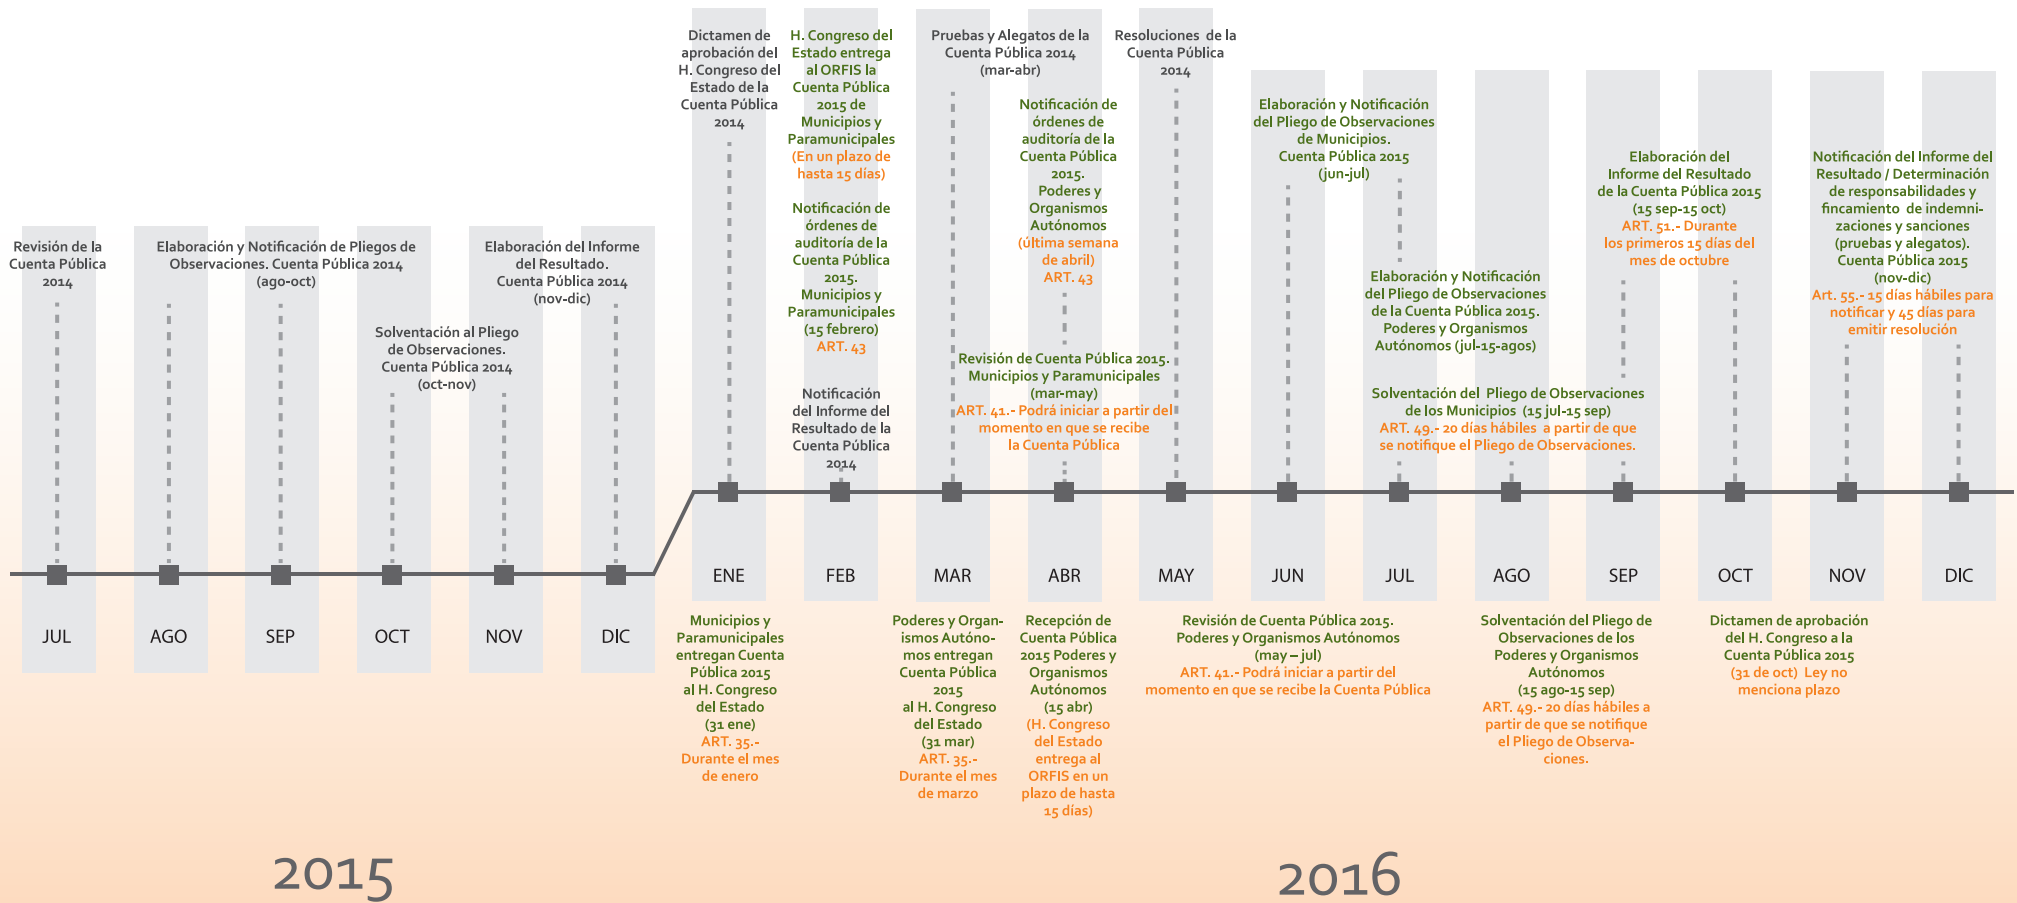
Revisión de la Cuenta Pública 2014

Elaboración y Notificación de Pliegos de Observaciones. Cuenta Pública 2014 (ago-oct)

Solventación al Pliego de Observaciones. Cuenta Pública 2014 (oct-nov)

Elaboración del Informe del Resultado. Cuenta Pública 2014 (nov-dic)

JUL

AGO

SEP

OCT

NOV

DIC

Dictamen de aprobación del H. Congreso del Estado de la Cuenta Pública 2014

H. Congreso del Estado entrega al ORFIS la Cuenta Pública 2015 de Municipios y Paramunicipales (En un plazo de hasta 15 días)

Notificación de órdenes de auditoría de la Cuenta Pública 2015. Municipios y Paramunicipales (15 febrero) ART. 43

Notificación del Informe del Resultado de la Cuenta Pública 2014

Pruebas y Alegatos de la Cuenta Pública 2014 (mar-abr)

Notificación de órdenes de auditoría de la Cuenta Pública 2015. Poderes y Organismos Autónomos (última semana de abril) ART. 43

Revisión de Cuenta Pública 2015. Municipios y Paramunicipales (mar-may) ART. 41.- Podrá iniciar a partir del momento en que se recibe la Cuenta Pública

Resoluciones de la Cuenta Pública 2014

Elaboración y Notificación del Pliego de Observaciones de Municipios. Cuenta Pública 2015 (jun-jul)

Elaboración y Notificación del Pliego de Observaciones de la Cuenta Pública 2015. Poderes y Organismos Autónomos (jul-15-agos)

Solventación del Pliego de Observaciones de los Municipios (15 jul-15 sep) ART. 49.- 20 días hábiles a partir de que se notifique el Pliego de Observaciones.

Elaboración del Informe del Resultado de la Cuenta Pública 2015 (15 sep-15 oct) ART. 51.- Durante los primeros 15 días del mes de octubre

Notificación del Informe del Resultado / Determinación de responsabilidades y fincamiento de indemnizaciones y sanciones (pruebas y alegatos). Cuenta Pública 2015 (nov-dic) Art. 55.- 15 días hábiles para notificar y 45 días para emitir resolución

ENE

FEB

MAR

ABR

MAY

JUN

JUL

AGO

SEP

OCT

NOV

DIC

Municipios y Paramunicipales entregan Cuenta Pública 2015 al H. Congreso del Estado (31 ene) ART. 35.- Durante el mes de enero

Poderes y Organismos Autónomos entregan Cuenta Pública 2015 al H. Congreso del Estado (31 mar) ART. 35.- Durante el mes de marzo

Recepción de Cuenta Pública 2015 Poderes y Organismos Autónomos (15 abr) (H. Congreso del Estado entrega al ORFIS en un plazo de hasta 15 días)

Revisión de Cuenta Pública 2015. Poderes y Organismos Autónomos (may – jul) ART. 41.- Podrá iniciar a partir del momento en que se recibe la Cuenta Pública

Solventación del Pliego de Observaciones de los Poderes y Organismos Autónomos (15 ago-15 sep) ART. 49.- 20 días hábiles a partir de que se notifique el Pliego de Observaciones.

Dictamen de aprobación del H. Congreso a la Cuenta Pública 2015 (31 de oct) Ley no menciona plazo

2015

2016